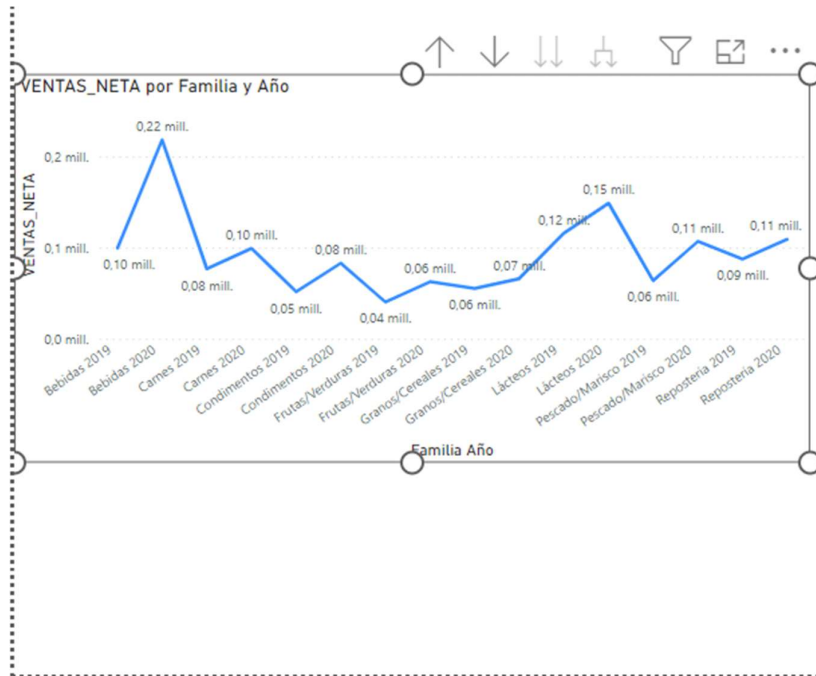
VENTAS_NETA por Familia y Año

VENTAS_NETA

0,2 mill.
0,1 mill.
0,0 mill.

0,22 mill.
0,10 mill.
0,08 mill.
0,10 mill.
0,05 mill.
0,08 mill.
0,04 mill.
0,06 mill.
0,06 mill.
0,07 mill.
0,12 mill.
0,15 mill.
0,06 mill.
0,11 mill.
0,09 mill.
0,11 mill.

Bebidas 2019
Bebidas 2020
Carnes 2019
Carnes 2020
Condimentos 2019
Condimentos 2020
Frutas/Verduras 2019
Frutas/Verduras 2020
Granos/Cereales 2019
Granos/Cereales 2020
Lácteos 2019
Lácteos 2020
Pescado/Marisco 2019
Pescado/Marisco 2020
Reposteria 2019
Reposteria 2020

Familia Año